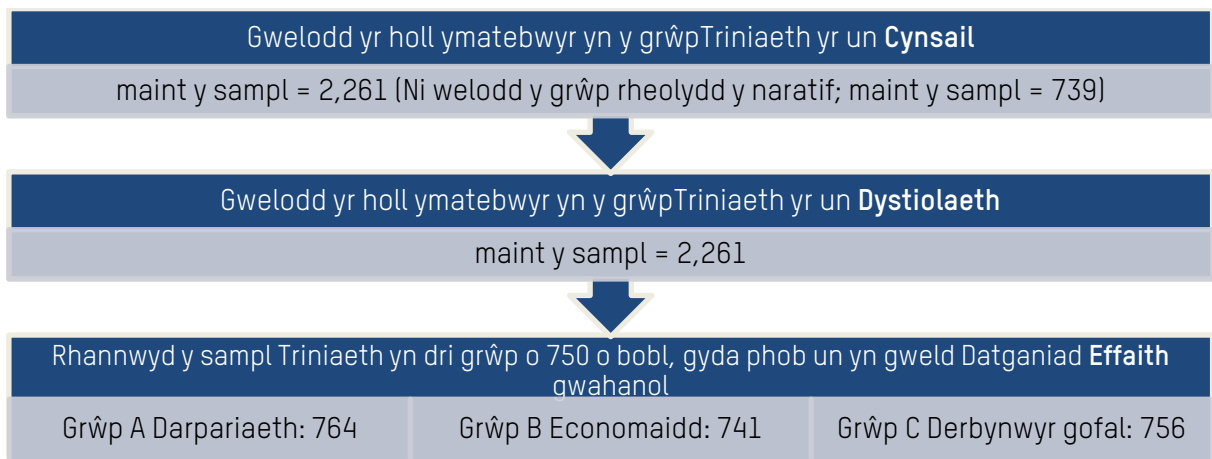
Gwelodd yr holl ymatebwyr yn y grŵpTriniaeth yr un **Cynsail**

maint y sampl = 2,261 (Ni welodd y grŵp rheolydd y naratif; maint y sampl = 739)

Gwelodd yr holl ymatebwyr yn y grŵpTriniaeth yr un **Dystiolaeth**

maint y sampl = 2,261

Rhannwyd y sampl Triniaeth yn dri grŵp o 750 o bobl, gyda phob un yn gweld Datganiad **Effaith** gwahanol

Grŵp A Darpariaeth: 764

Grŵp B Economaidd: 741

Grŵp C Derbynwyr gofal: 756